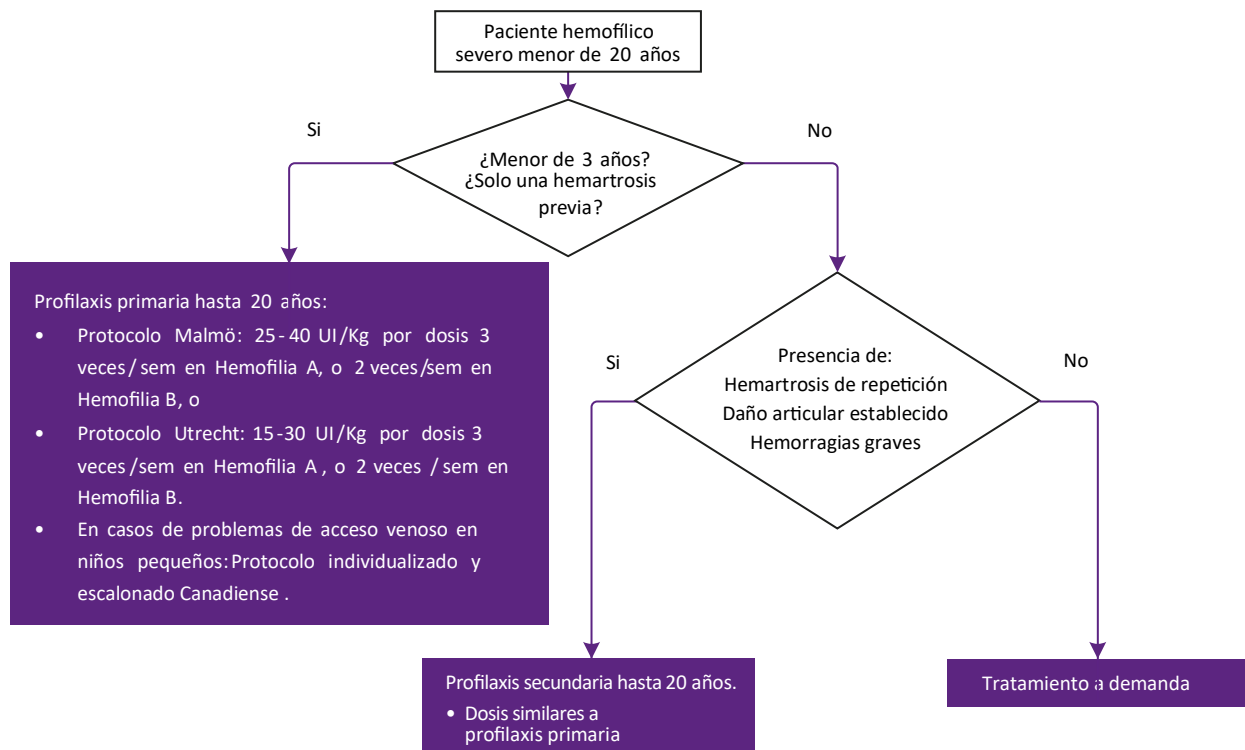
Paciente hemofílico severo menor de 20 años

Si

No

¿Menor de 3 años? ¿Solo una hemartrosis previa?

Profilaxis primaria hasta 20 años:

- Protocolo Malmö: 25-40 UI/Kg por dosis 3 veces/sem en Hemofilia A, o 2 veces/sem en Hemofilia B, o
- Protocolo Utrecht: 15-30 UI/Kg por dosis 3 veces/sem en Hemofilia A, o 2 veces /sem en Hemofilia B.
- En casos de problemas de acceso venoso en niños pequeños: Protocolo individualizado y escalonado Canadiense.

Si

No

Presencia de:
Hemartrosis de repetición
Daño articular establecido
Hemorragias graves

Profilaxis secundaria hasta 20 años.
- Dosis similares a profilaxis primaria

Tratamiento a demanda